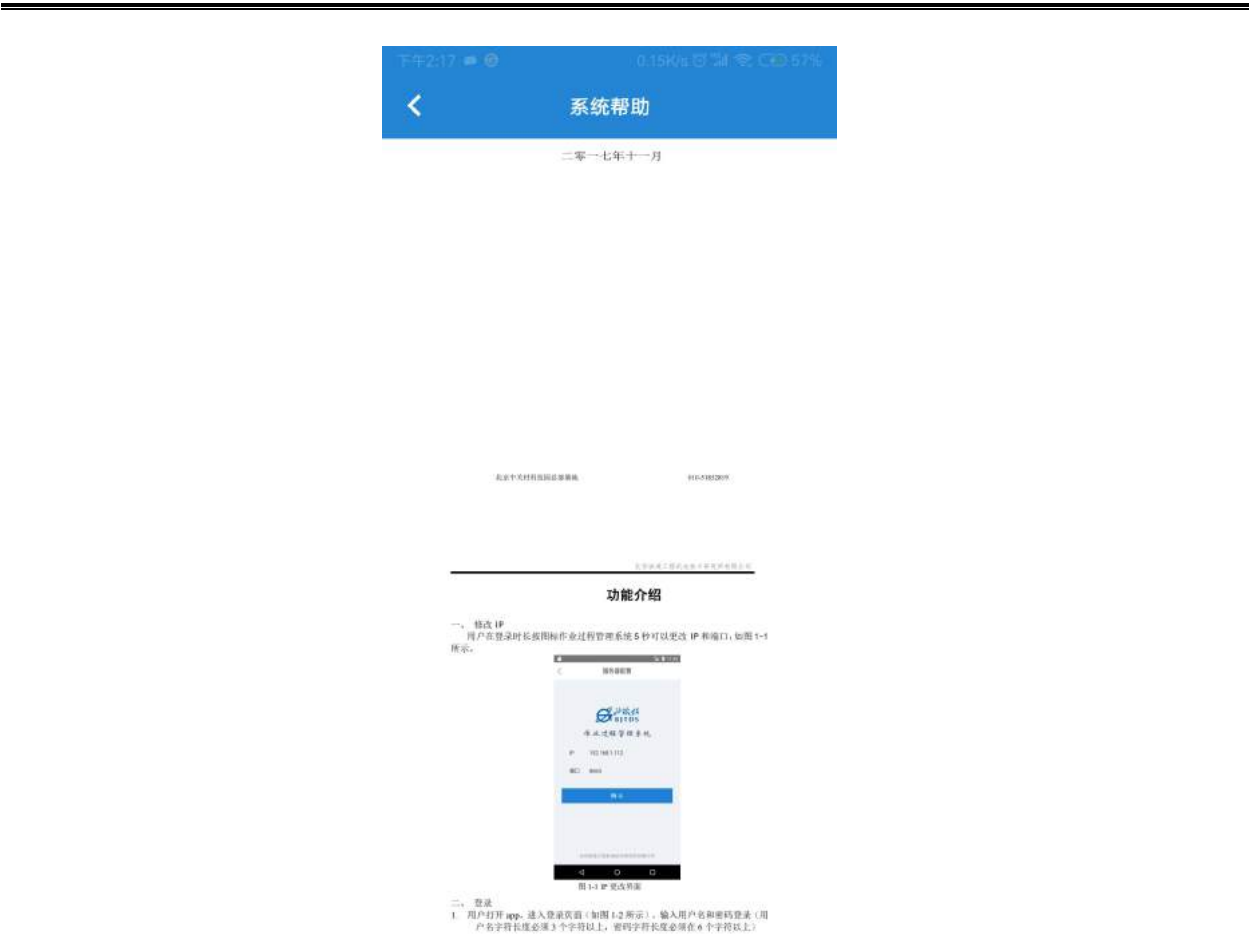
下午2:17 0.15K/s 57%

系统帮助

二零一七年十一月

北京中关村科技园总部基地 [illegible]

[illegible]

功能介绍

一、 修改 IP
用户在登录时长按图标作业过程管理系统 5 秒可以更改 IP 和端口，如图 1-1 所示。

服务器配置

作业过程管理系统

IP 192.168.1.113

端口 8443

确认

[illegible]

图 1-1 IP 更改界面

二、 登录
1. 用户打开 app，进入登录页面（如图 1-2 所示），输入用户名和密码登录（用户名字符长度必须 3 个字符以上，密码字符长度必须在 6 个字符以上）